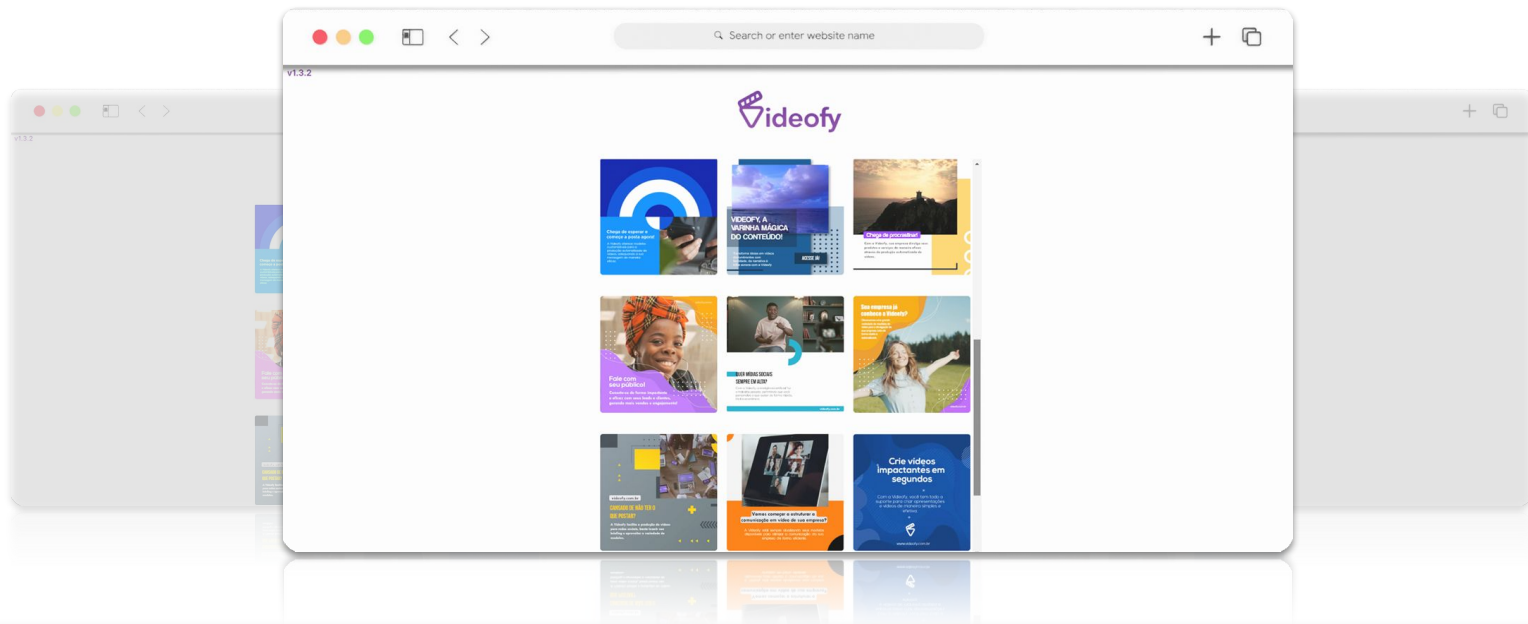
Search or enter website name

v1.3.2

Videofy

Chega de esperar o cenário e ponto agora!

VIDEOFY, A VARINHA MÁGICA DO CONTEÚDO!

ACESSE JÁ

Chega de procrastinar!

Fale com seu público!

QUER MÍDIAS SOCIAIS SEMPRE EM ALTA?

Sua empresa já conhece o Videofy?

CANSADO DE NÃO TER O QUE POSTAR?

videofy.com.br

Vamos começar a estruturar a comunicação em vídeo da sua empresa?

Crie vídeos impactantes em segundos

www.videofy.com.br